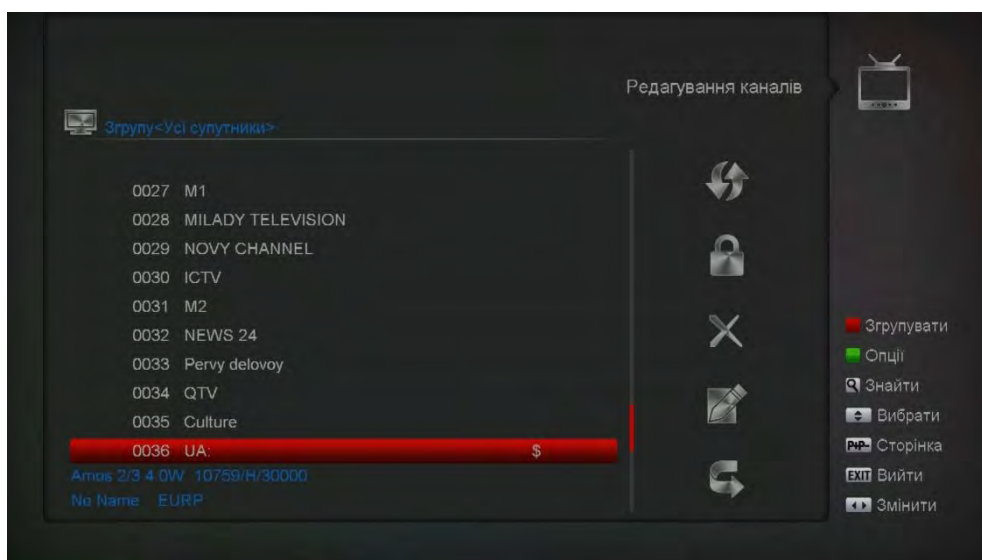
Редагування каналів

Згрупу<Усі супутники>

0027 M1
0028 MILADY TELEVISION
0029 NOVY CHANNEL
0030 ICTV
0031 M2
0032 NEWS 24
0033 Pervy delovoy
0034 QTV
0035 Culture
0036 UA: $

Amos 2/3 4.0W 10759/H/30000
No Name EURP

Згрупувати
Опції
Знайти
Вибрати
PiP Сторінка
EXIT Вийти
Змінити